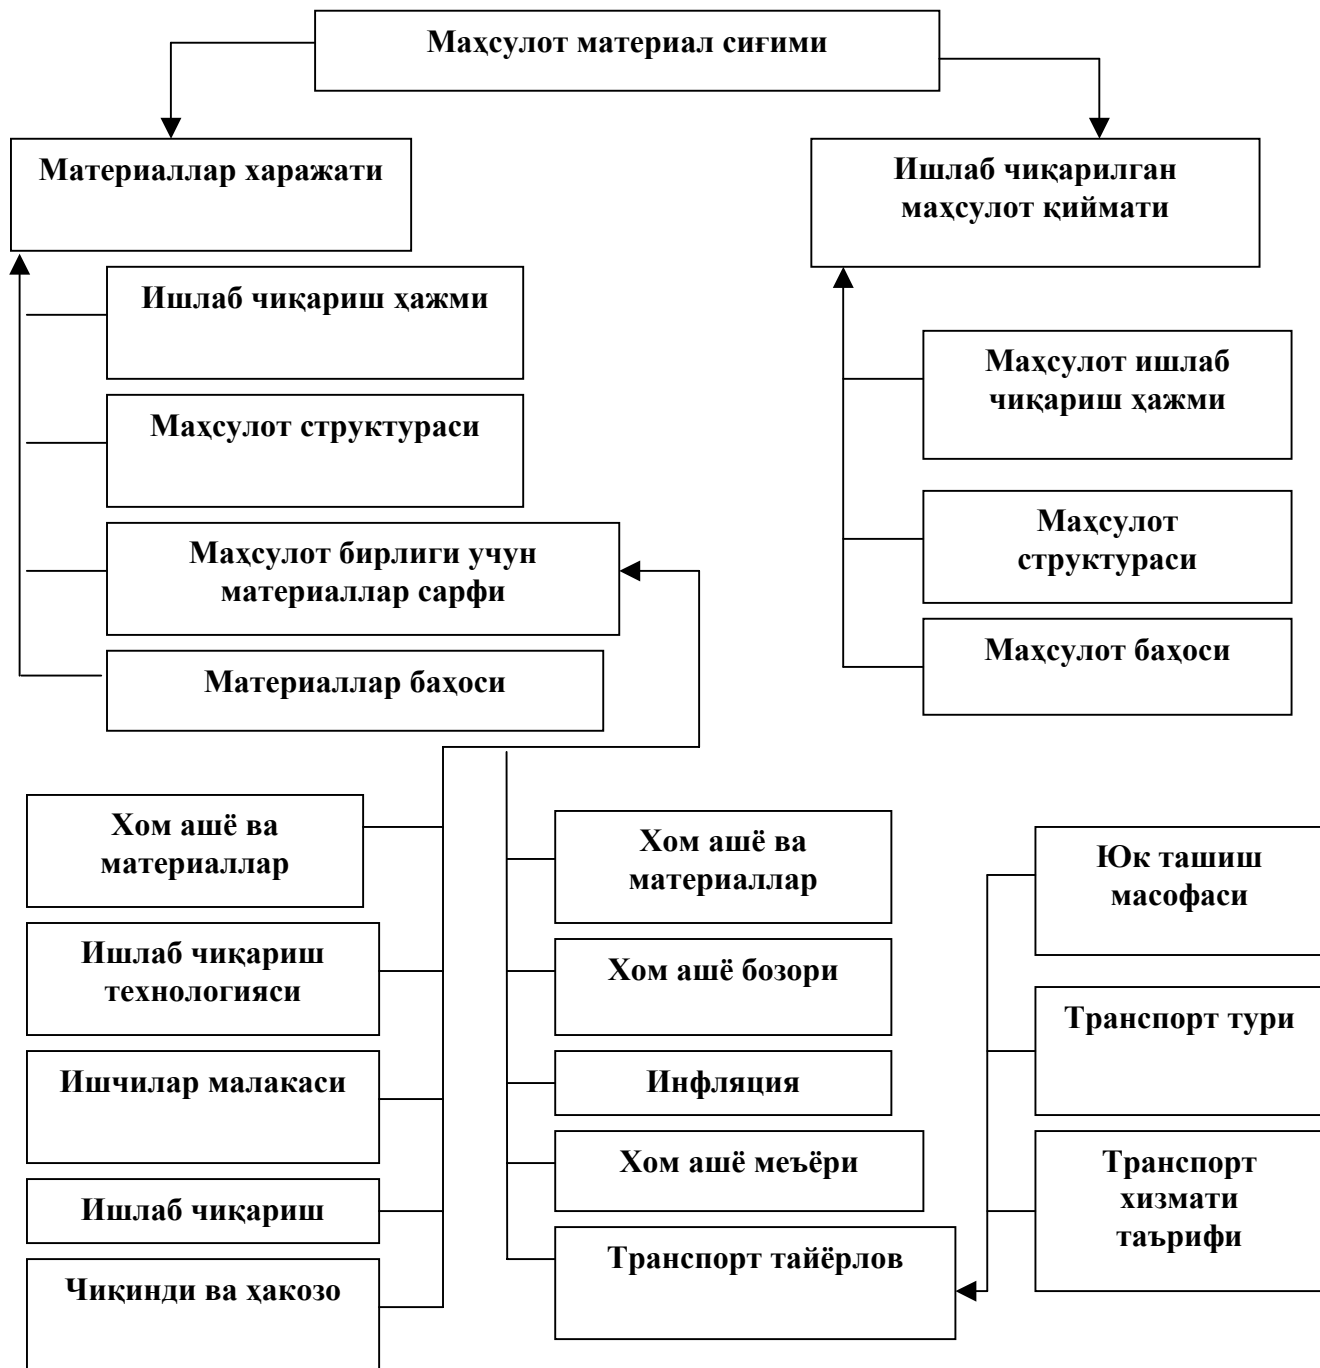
Маҳсулот материал сиғими

Материаллар харажати

Ишлаб чиқарилган маҳсулот қиймати

Ишлаб чиқариш ҳажми

Маҳсулот структураси

Маҳсулот бирлиги учун материаллар сарфи

Материаллар баҳоси

Маҳсулот ишлаб чиқариш ҳажми

Маҳсулот структураси

Маҳсулот баҳоси

Хом ашё ва материаллар

Ишлаб чиқариш технологияси

Ишчилар малакаси

Ишлаб чиқариш

Чиқинди ва ҳакозо

Хом ашё ва материаллар

Хом ашё бозори

Инфляция

Хом ашё меъёри

Транспорт тайёрлов

Юк ташиш масофаси

Транспорт тури

Транспорт хизмати таърифи